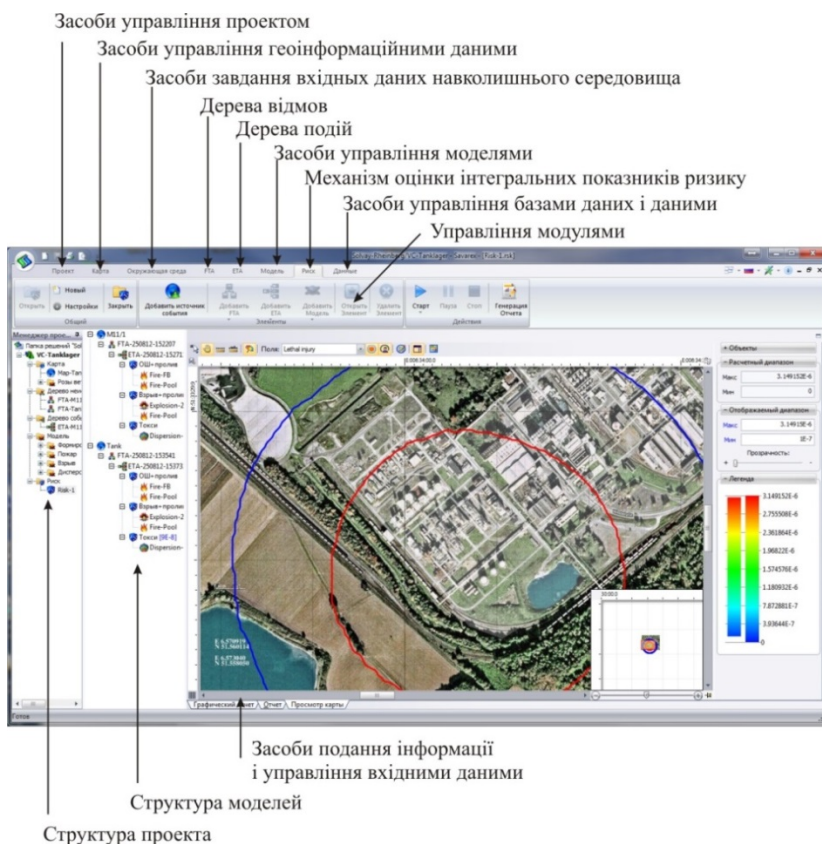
Засоби управління проектом
Засоби управління геоінформаційними даними
Засоби завдання вхідних даних навколишнього середовища
Дерева відмов
Дерева подій
Засоби управління моделями
Механізм оцінки інтегральних показників ризику
Засоби управління базами даних і даними
Управління модулями

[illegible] - VC-Tanklager - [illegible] - Risk-1.risk

Проект Карта Окружающая среда FTA ETA Модель Риск Данные

Открыть Новый Настройки Закрыть Общий
Добавить источник события
Добавить FTA Добавить ETA Добавить Модель Открыть Элемент Удалить Элемент Элементы
Старт Пауза Стоп Действия
Генерация Отчета

Менеджер прое...
Папка решений 'Sol...
VC-Tanklager
Карта
Map-Tan...
Розы ве...
Дерево неи...
FTA-M11...
FTA-Tan...
Дерево собы...
ETA-M11...
Модель
Формиро...
Пожар
Взрыв
Дисперс...
Риск
Risk-1

M11/1
FTA-250812-152207
ETA-250812-15271...
ОШ+проли...
Fire-FB
Fire-Pool
Взрыв+проли...
Explosion-2
Fire-Pool
Токси
Dispersion-...
Tank
FTA-250812-153541
ETA-250812-15373...
ОШ+проли...
Fire-FB
Fire-Pool
Взрыв+проли...
Explosion-2
Fire-Pool
Токси [9E-8]
Dispersion-...

Поля: Lethal injury

Объекты
Расчетный диапазон
Макс 3.149152E-6
Мин 0
Отображаемый диапазон
Макс 3.14915E-6
Мин 1E-7
Прозрачность:
Легенда
3.149152E-6
2.755508E-6
2.361864E-6
1.968220E-6
1.574576E-6
1.180932E-6
7.872881E-7
3.936441E-7
0

Графический отчет Отчет Просмотр карты
Готов

Засоби подання інформації
і управління вхідними даними

Структура моделей

Структура проекта